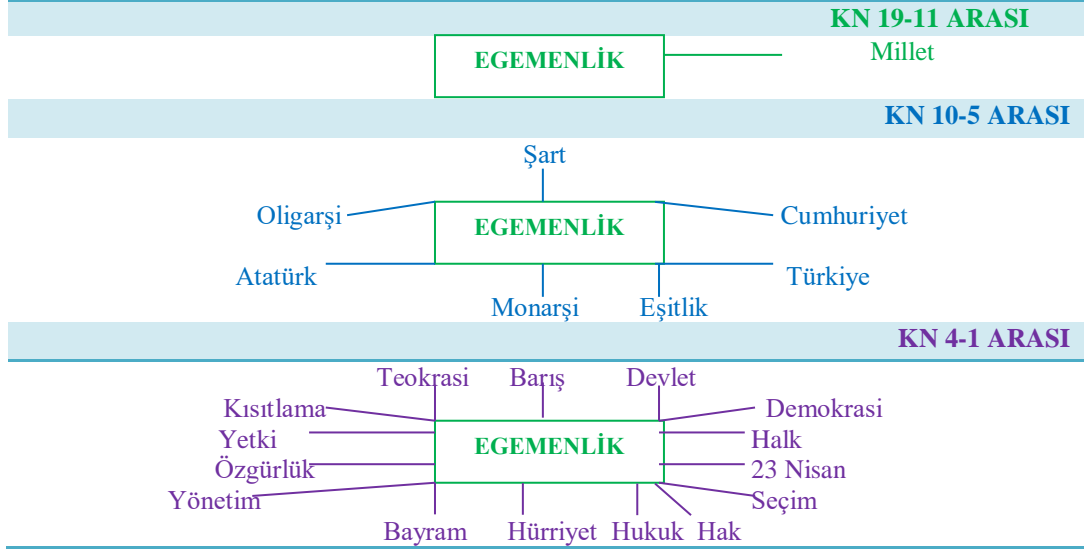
KN 19-11 ARASI

EGEMENLİK

Millet

KN 10-5 ARASI

Şart

Oligarşi

EGEMENLİK

Cumhuriyet

Atatürk

Türkiye

Monarşi

Eşitlik

KN 4-1 ARASI

Teokrasi

Barış

Devlet

Kısıtlama

Demokrasi

Yetki

EGEMENLİK

Halk

Özgürlük

23 Nisan

Yönetim

Seçim

Bayram

Hürriyet

Hukuk

Hak